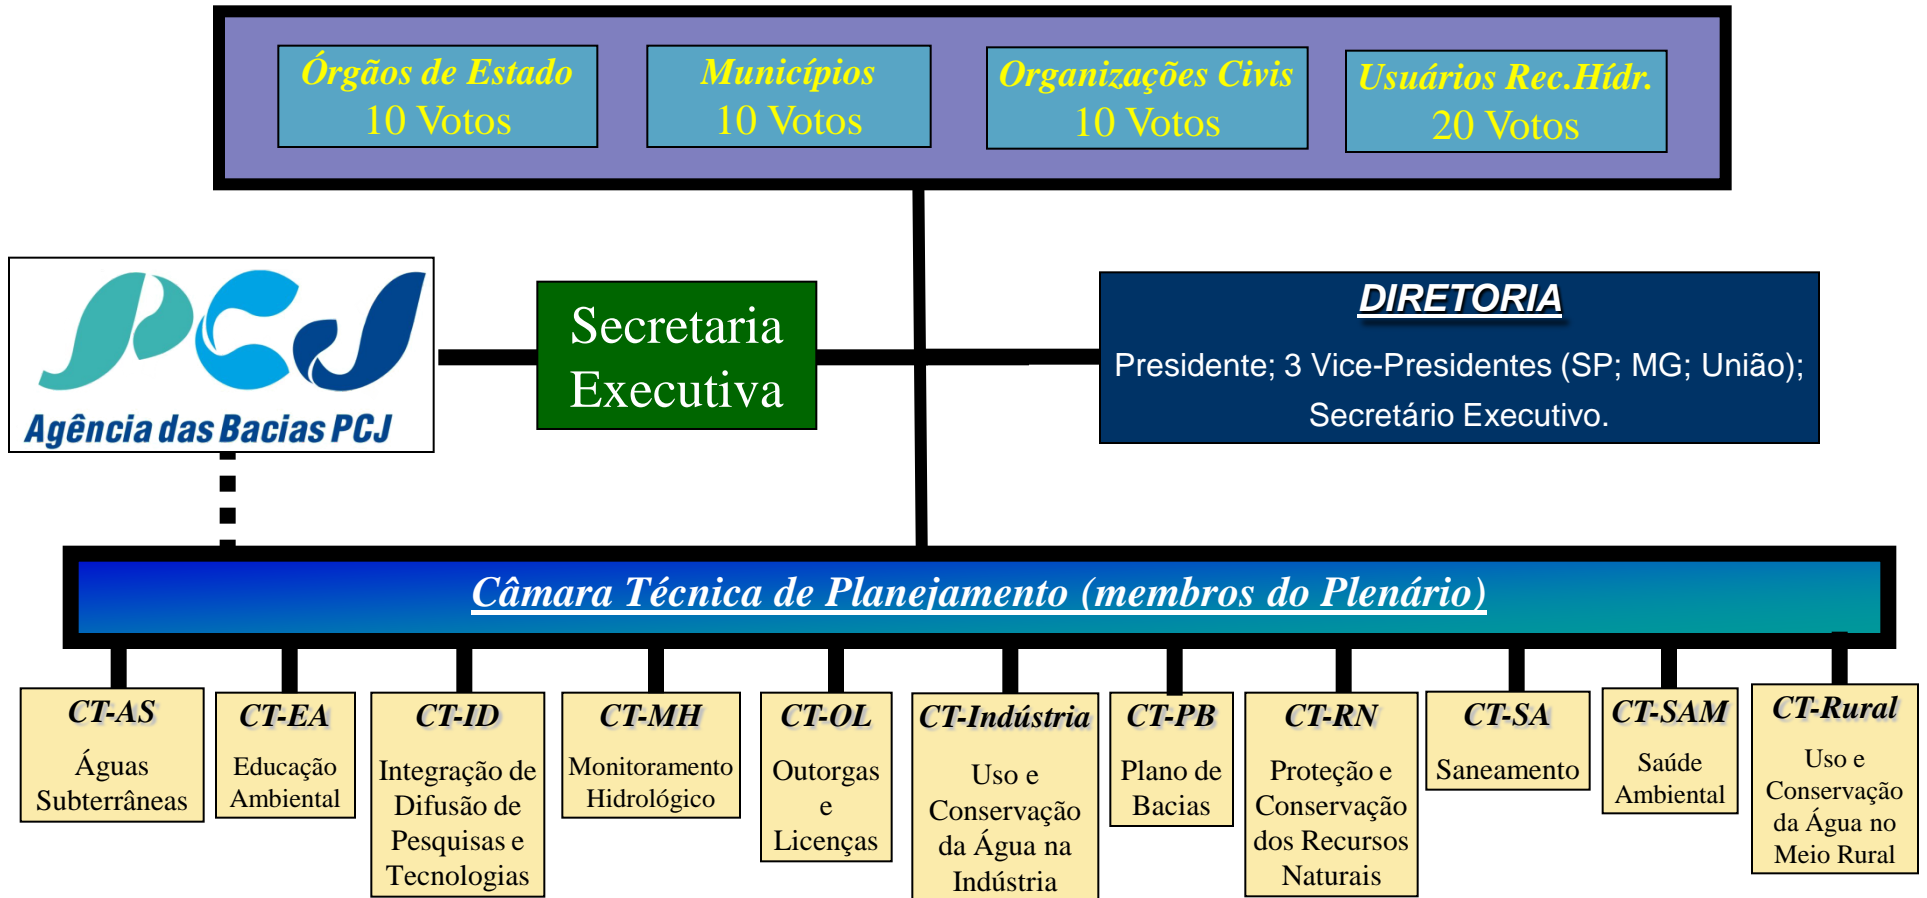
Órgãos de Estado
10 Votos

Municípios
10 Votos

Organizações Civis
10 Votos

Usuários Rec.Hídr.
20 Votos

PCJ
Agência das Bacias PCJ

Secretaria Executiva

DIRETORIA
Presidente; 3 Vice-Presidentes (SP; MG; União); Secretário Executivo.

Câmara Técnica de Planejamento (membros do Plenário)

CT-AS
Águas Subterrâneas

CT-EA
Educação Ambiental

CT-ID
Integração de Difusão de Pesquisas e Tecnologias

CT-MH
Monitoramento Hidrológico

CT-OL
Outorgas e Licenças

CT-Indústria
Uso e Conservação da Água na Indústria

CT-PB
Plano de Bacias

CT-RN
Proteção e Conservação dos Recursos Naturais

CT-SA
Saneamento

CT-SAM
Saúde Ambiental

CT-Rural
Uso e Conservação da Água no Meio Rural